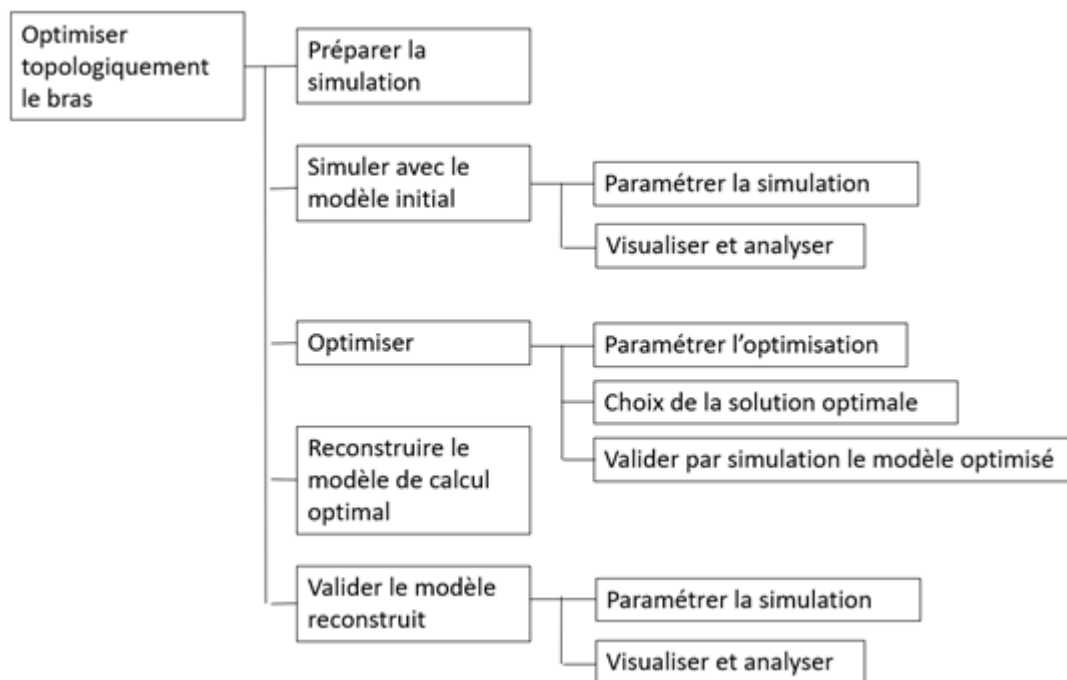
Optimiser topologiquement le bras

Préparer la simulation

Simuler avec le modèle initial

Paramétrer la simulation

Visualiser et analyser

Optimiser

Paramétrer l'optimisation

Choix de la solution optimale

Valider par simulation le modèle optimisé

Reconstruire le modèle de calcul optimal

Valider le modèle reconstruit

Paramétrer la simulation

Visualiser et analyser